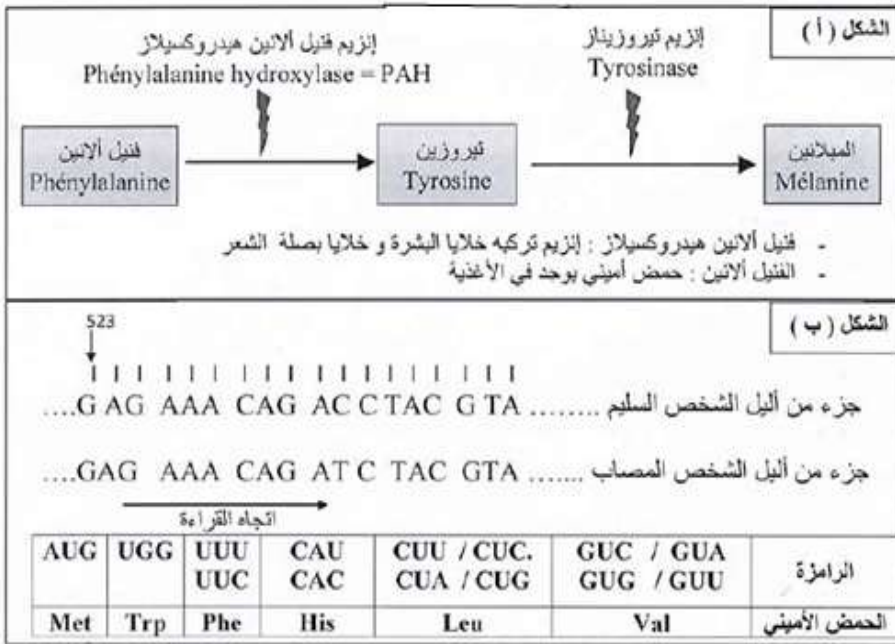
الشكل ( أ )

إنزيم فنيل الالانين هيدروكسيلاز
Phénylalanine hydroxylase = PAH

إنزيم تيروزيناز
Tyrosinase

فنيل الالنين
Phénylalanine

تيروزين
Tyrosine

الميلانين
Mélanine

- فنيل آلانين هيدروكسيلاز : إنزيم تركبه خلايا البشرة و خلايا بصلة الشعر
- الفنيل ألانين : حمض أميني يوجد في الأغذية

الشكل ( ب )

523

جزء من أليل الشخص السليم ........ GAG AAA CAG ACC TAC GTA....

جزء من أليل الشخص المصاب ...... GAG AAA CAG ATC TAC GTA....

اتجاه القراءة

| AUG | UGG | UUU UUC | CAU CAC | CUU / CUC. CUA / CUG | GUC / GUA GUG / GUU | الرامزة |
|---|---|---|---|---|---|---|
| Met | Trp | Phe | His | Leu | Val | الحمض الأميني |